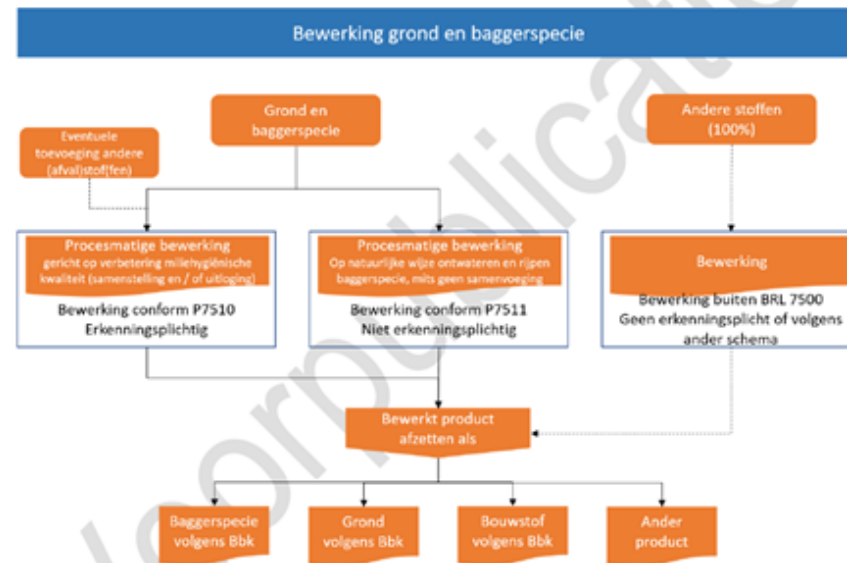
Bewerking grond en baggerspecie

Grond en baggerspecie

Andere stoffen (100%)

Eventuele toevoeging andere (afval)stof(fen)

Procesmatige bewerking
gericht op verbetering milieuhygiënische kwaliteit (samenstelling en / of uitloging)

Bewerking conform P7510
Erkenningsplichtig

Procesmatige bewerking
Op natuurlijke wijze ontwateren en rijpen baggerspecie, mits geen samenvoeging

Bewerking conform P7511
Niet erkenningsplichtig

Bewerking

Bewerking buiten BRL 7500
Geen erkenningsplicht of volgens ander schema

Bewerkt product afzetten als

Baggerspecie volgens Bbk

Grond volgens Bbk

Bouwstof volgens Bbk

Ander product

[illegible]